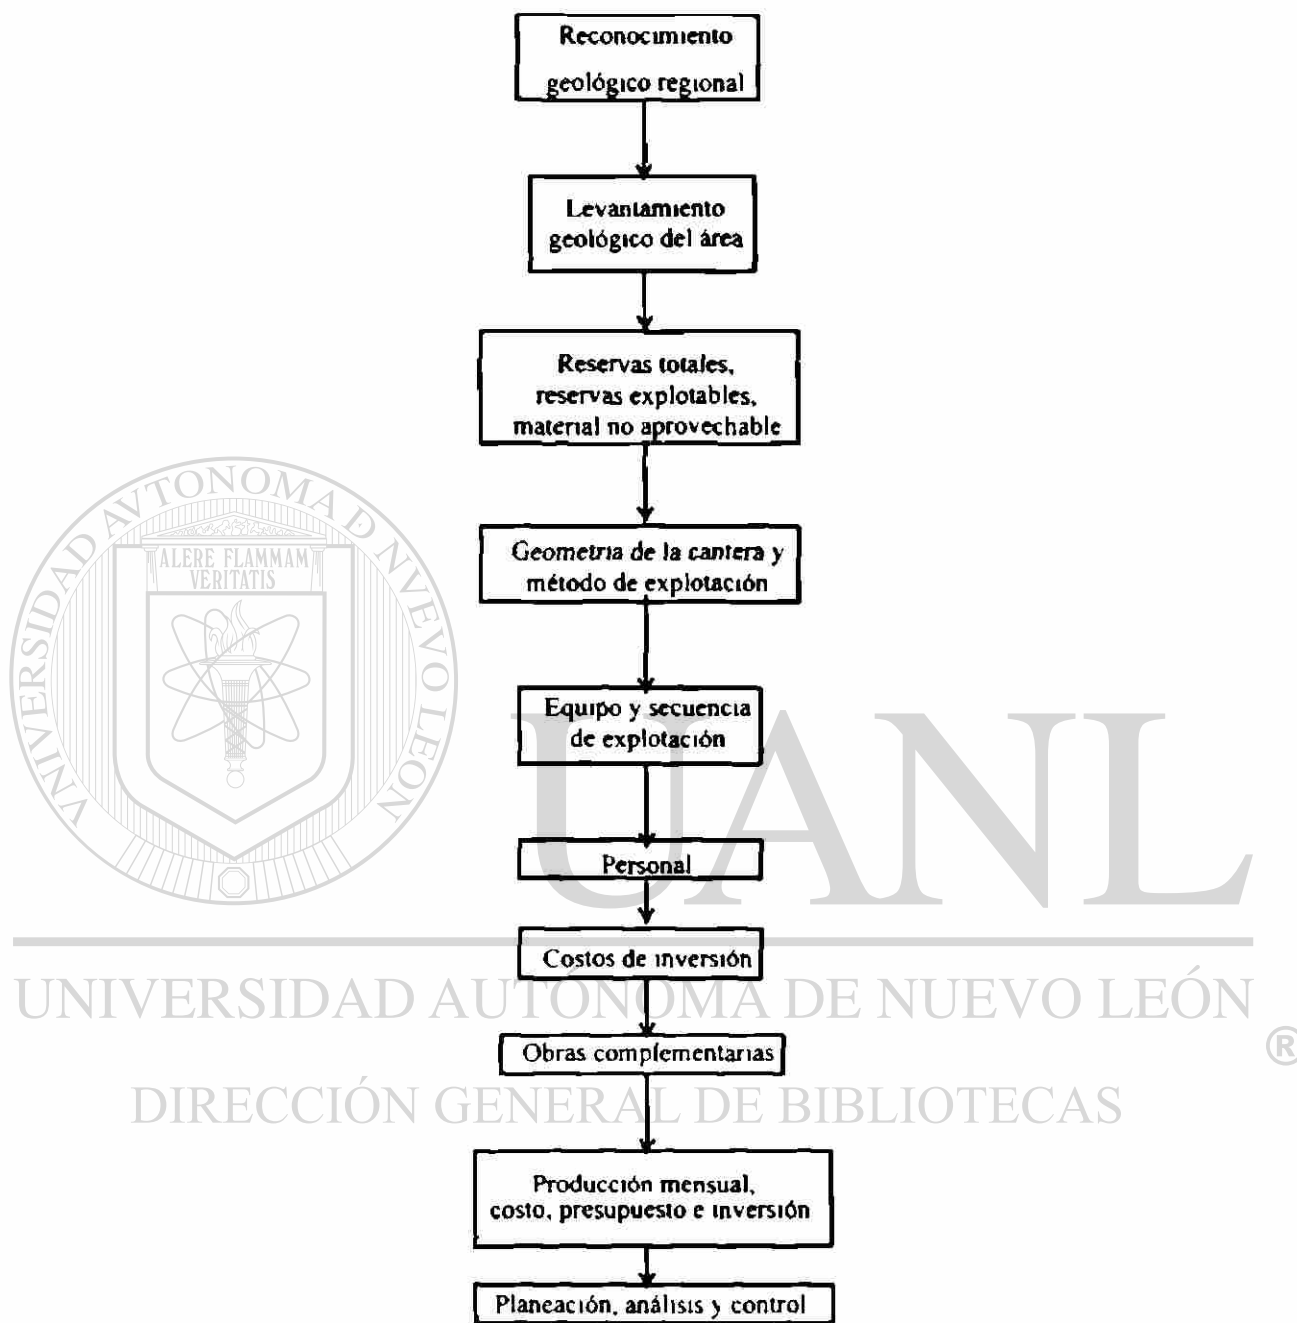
Reconocimiento geológico regional

Levantamiento geológico del área

Reservas totales, reservas explotables, material no aprovechable

Geometria de la cantera y método de explotación

Equipo y secuencia de explotación

Personal

Costos de inversión

Obras complementarias

Producción mensual, costo, presupuesto e inversión

Planeación, análisis y control

ALERE FLAMMAM VERITATIS

UNIVERSIDAD AUTONOMA DE NUEVO LEON

UANL

UNIVERSIDAD AUTÓNOMA DE NUEVO LEÓN

®

DIRECCIÓN GENERAL DE BIBLIOTECAS